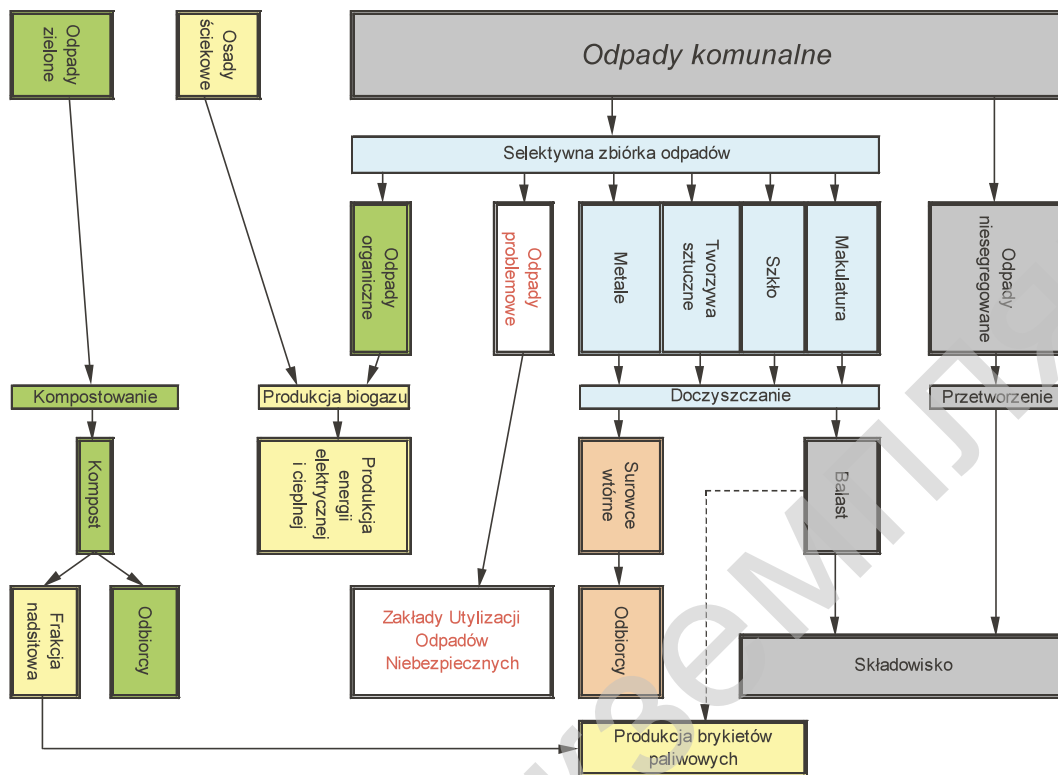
Odpady zielone

Osady ściekowe

Odpady komunalne

Selektywna zbiórka odpadów

Odpady organiczne

Odpady problemowe

Metale

Tworzywa sztuczne

Szkło

Makulatura

Odpady niesegregowane

Kompostowanie

Produkcja biogazu

Doczyszczanie

Przetworzenie

Kompost

Produkcja energii elektrycznej i cieplnej

Surowce wtórne

Balast

Frakcja nadsitowa

Odbiorcy

Zakłady Utylizacji Odpadów Niebezpiecznych

Odbiorcy

Składowisko

Produkcja brykietów paliwowych